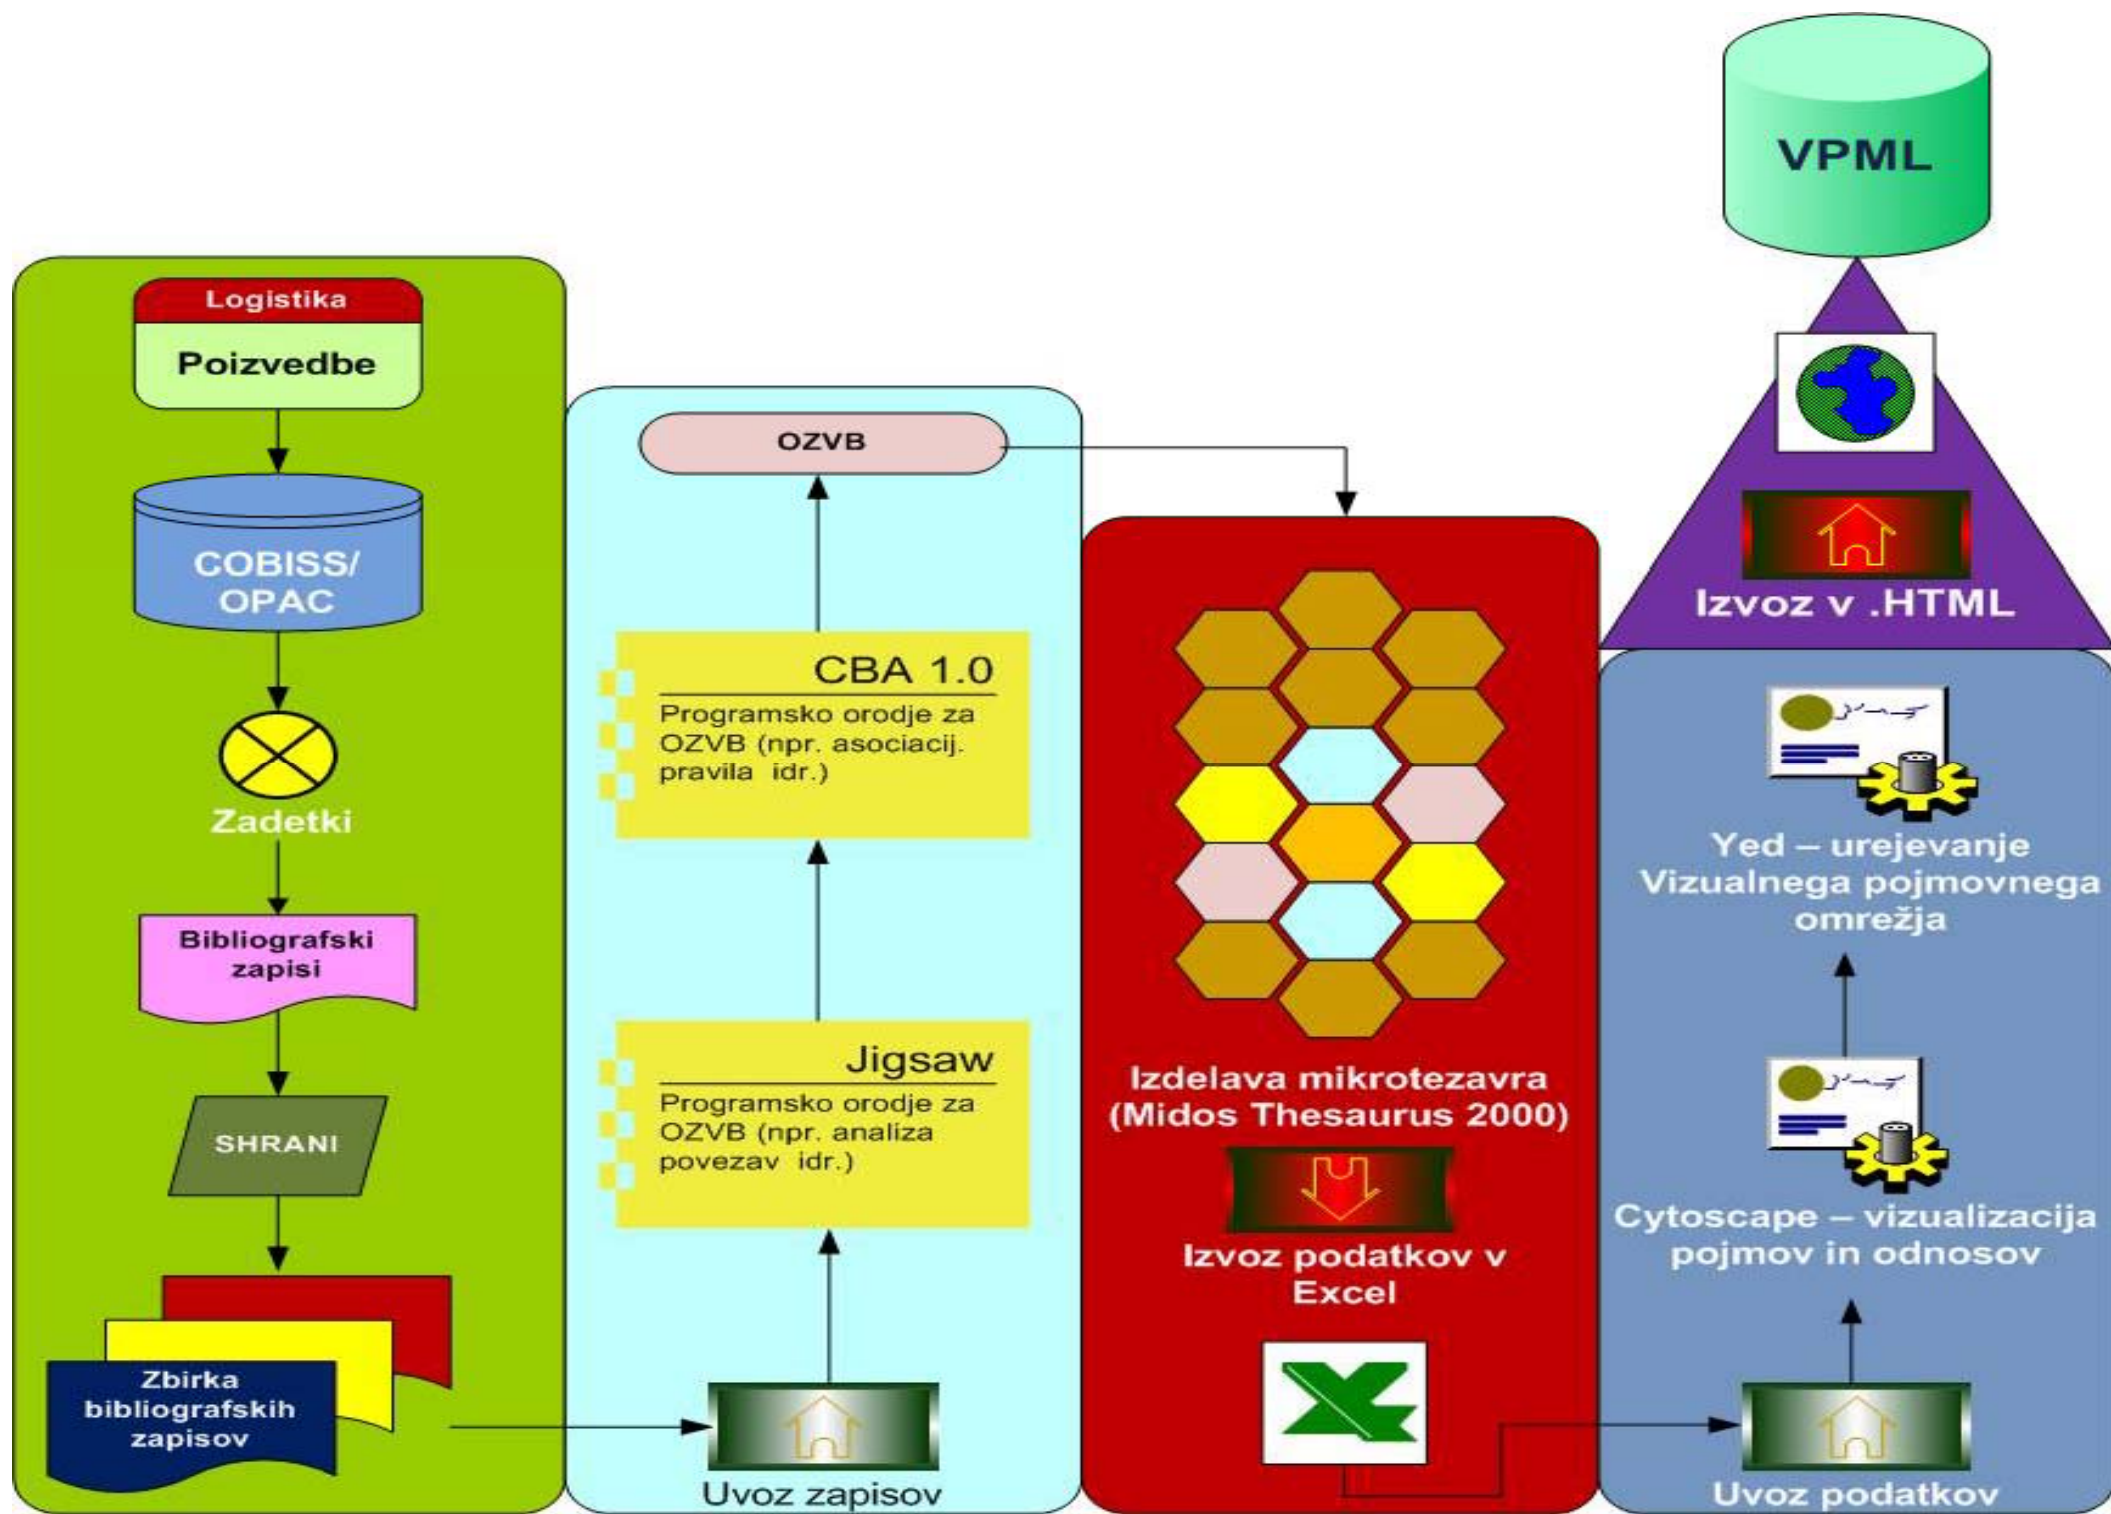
VPML

Logistika

Poizvedbe

COBISS/ OPAC

Zadetki

Bibliografski zapisi

SHRANI

Zbirka bibliografskih zapisov

OZVB

CBA 1.0

Programsko orodje za OZVB (npr. asociacij. pravila idr.)

Jigsaw

Programsko orodje za OZVB (npr. analiza povezav idr.)

Uvoz zapisov

Izdelava mikrotezavra (Midos Thesaurus 2000)

Izvoz podatkov v Excel

Izvoz v .HTML

Yed – urejevanje Vizualnega pojmovnega omrežja

Cytoscape – vizualizacija pojmov in odnosov

Uvoz podatkov